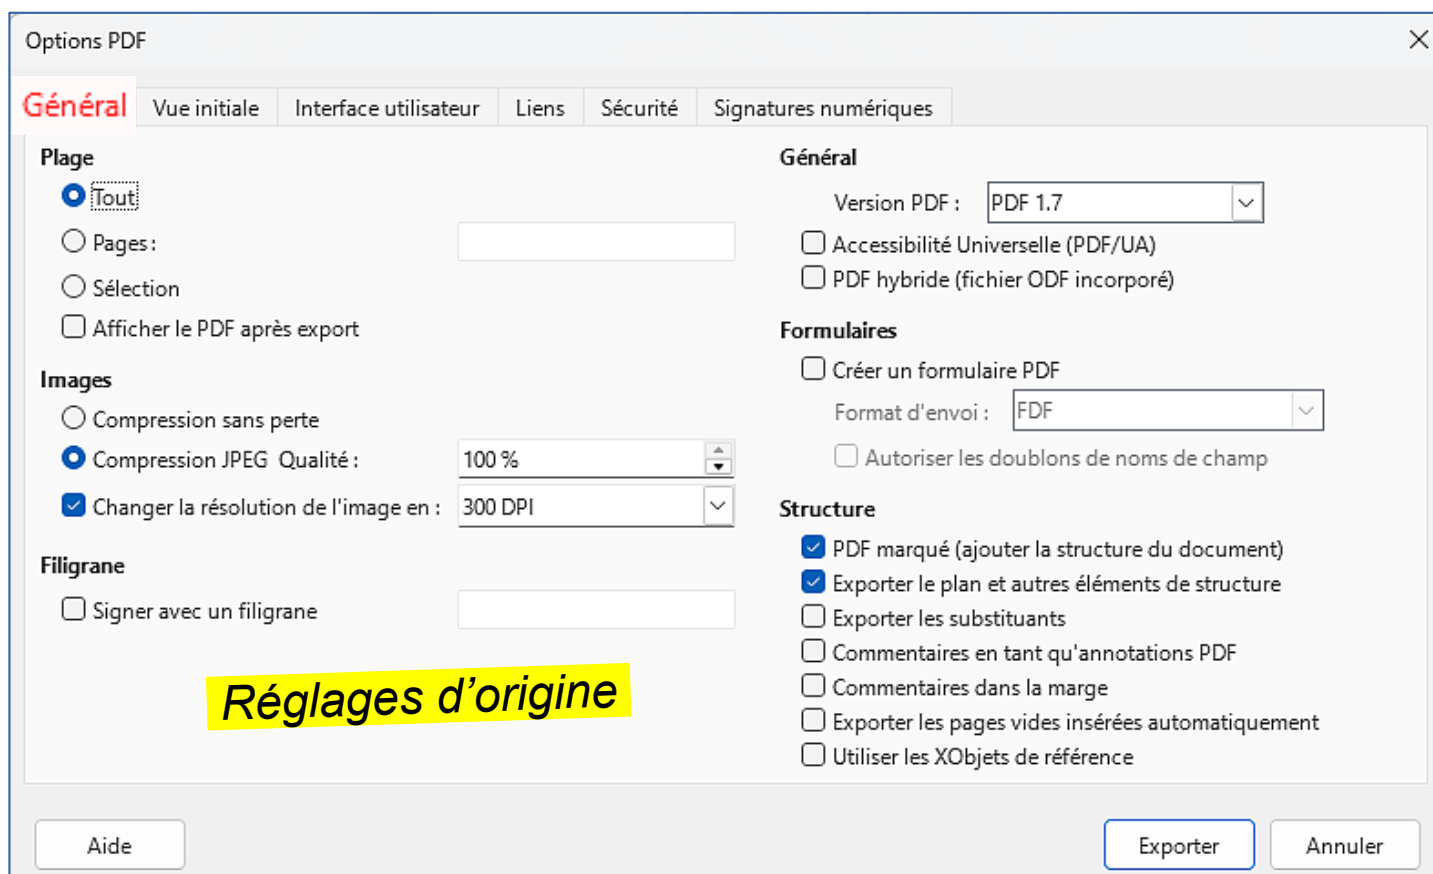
Options PDF

Général | Vue initiale | Interface utilisateur | Liens | Sécurité | Signatures numériques

Plage
Tout
Pages :
Sélection
Afficher le PDF après export

Images
Compression sans perte
Compression JPEG Qualité : 100 %
Changer la résolution de l'image en : 300 DPI

Filigrane
Signer avec un filigrane

Réglages d'origine

Général
Version PDF : PDF 1.7
Accessibilité Universelle (PDF/UA)
PDF hybride (fichier ODF incorporé)

Formulaires
Créer un formulaire PDF
Format d'envoi : FDF
Autoriser les doublons de noms de champ

Structure
PDF marqué (ajouter la structure du document)
Exporter le plan et autres éléments de structure
Exporter les substituants
Commentaires en tant qu'annotations PDF
Commentaires dans la marge
Exporter les pages vides insérées automatiquement
Utiliser les XObjets de référence

Aide
Exporter
Annuler